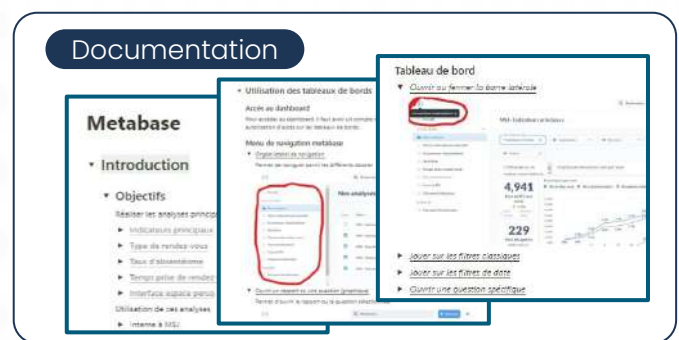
Documentation

Metabase

▾ Introduction

▾ Objectifs

Réaliser les analyses princip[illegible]

▸ Indicateurs principaux

▸ Type de rendez-vous

▸ Taux d'absentéisme

▸ Temps prise de rendez-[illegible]

▸ Interface espace perso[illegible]

Utilisation de ces analyses

▸ Interne à MSJ

▾ Utilisation des tableaux de bords

Accès au dashboard

Pour accéder au dashboard, il faut avoir un compte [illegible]

Menu de navigation metabase

▾ Organisation et navigation

Nos analyses

▾ Ouvrir un rapport ou une question graphique

Tableau de bord

▾ Ouvrir ou fermer la barre latérale

MSJ - tableau d'analyses

4,941

229

▸ Jouer sur les filtres classiques

▸ Jouer sur les filtres de date

▸ Ouvrir une question spécifique